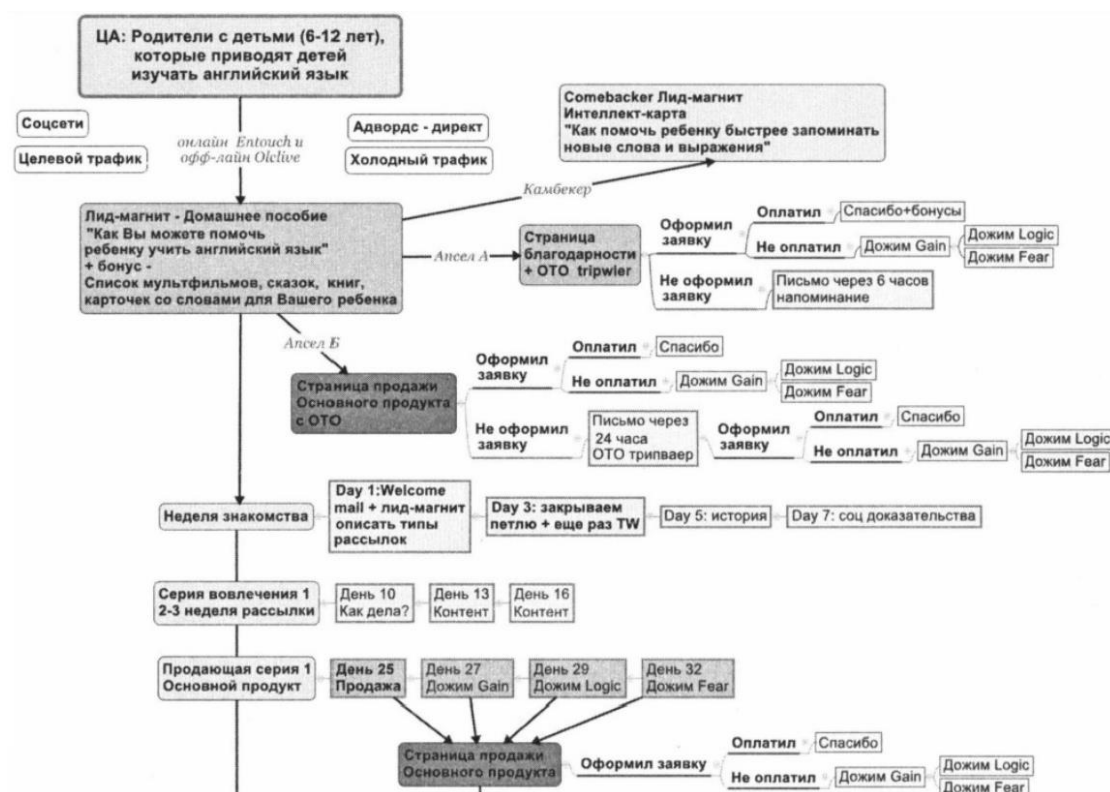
ЦА: Родители с детьми (6-12 лет), которые приводят детей изучать английский язык

Соцсети

Целевой трафик

онлайн Entouch и офф-лайн Olclive

Адвордс - директ

Холодный трафик

Comebacker Лид-магнит
Интеллект-карта
"Как помочь ребенку быстрее запоминать новые слова и выражения"

Камбекер

Лид-магнит - Домашнее пособие
"Как Вы можете помочь ребенку учить английский язык"
+ бонус -
Список мультфильмов, сказок, книг, карточек со словами для Вашего ребенка

Апсел А

Страница благодарности + ОТО tripwier

Оформил заявку

Оплатил

Спасибо+бонусы

Не оплатил

Дожим Gain

Дожим Logic

Дожим Fear

Не оформил заявку

Письмо через 6 часов напоминание

Апсел Б

Страница продажи Основного продукта с ОТО

Оформил заявку

Оплатил

Спасибо

Не оплатил

Дожим Gain

Дожим Logic

Дожим Fear

Не оформил заявку

Письмо через 24 часа ОТО трипваер

Оформил заявку

Оплатил

Спасибо

Не оплатил

Дожим Gain

Дожим Logic

Дожим Fear

Неделя знакомства

Day 1:Welcome mail + лид-магнит описать типы рассылок

Day 3: закрываем петлю + еще раз TW

Day 5: история

Day 7: соц доказательства

Серия вовлечения 1
2-3 неделя рассылки

День 10
Как дела?

День 13
Контент

День 16
Контент

Продающая серия 1
Основной продукт

День 25
Продажа

День 27
Дожим Gain

День 29
Дожим Logic

День 32
Дожим Fear

Страница продажи Основного продукта

Оформил заявку

Оплатил

Спасибо

Не оплатил

Дожим Gain

Дожим Logic

Дожим Fear